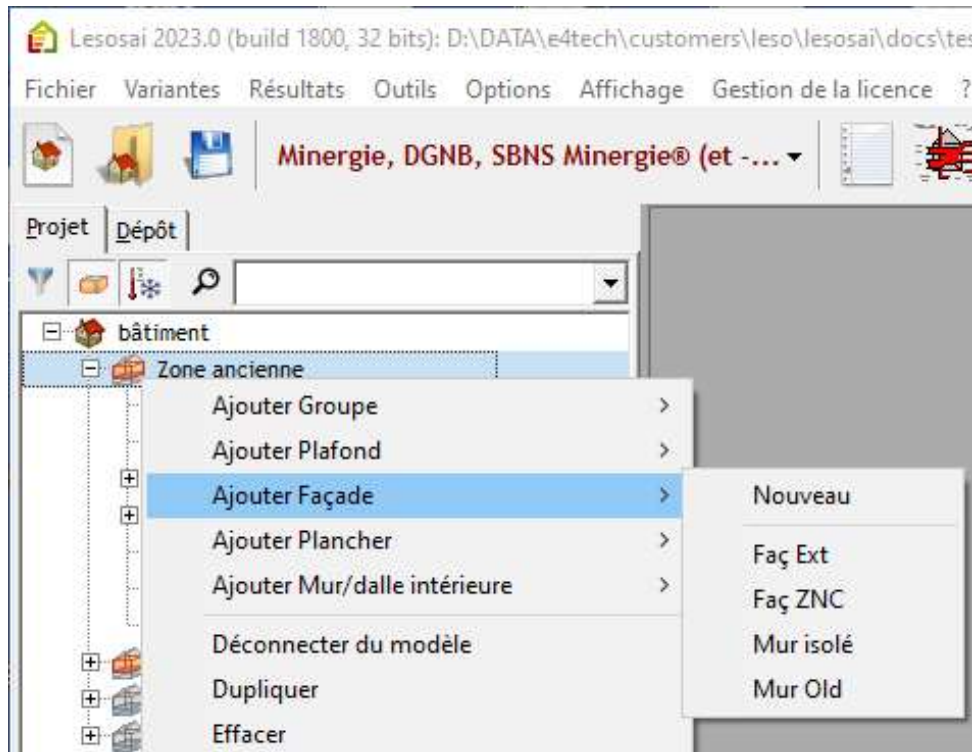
Lesosai 2023.0 (build 1800, 32 bits): D:\DATA\e4tech\customers\leso\lesosai\docs\te

Fichier Variantes Résultats Outils Options Affichage Gestion de la licence ?

Minergie, DGNB, SBNS Minergie® (et -...

Projet Dépôt

bâtiment

Zone ancienne

Ajouter Groupe

Ajouter Plafond

Ajouter Façade

Ajouter Plancher

Ajouter Mur/dalle intérieure

Déconnecter du modèle

Dupliquer

Effacer

Nouveau

Faç Ext

Faç ZNC

Mur isolé

Mur Old